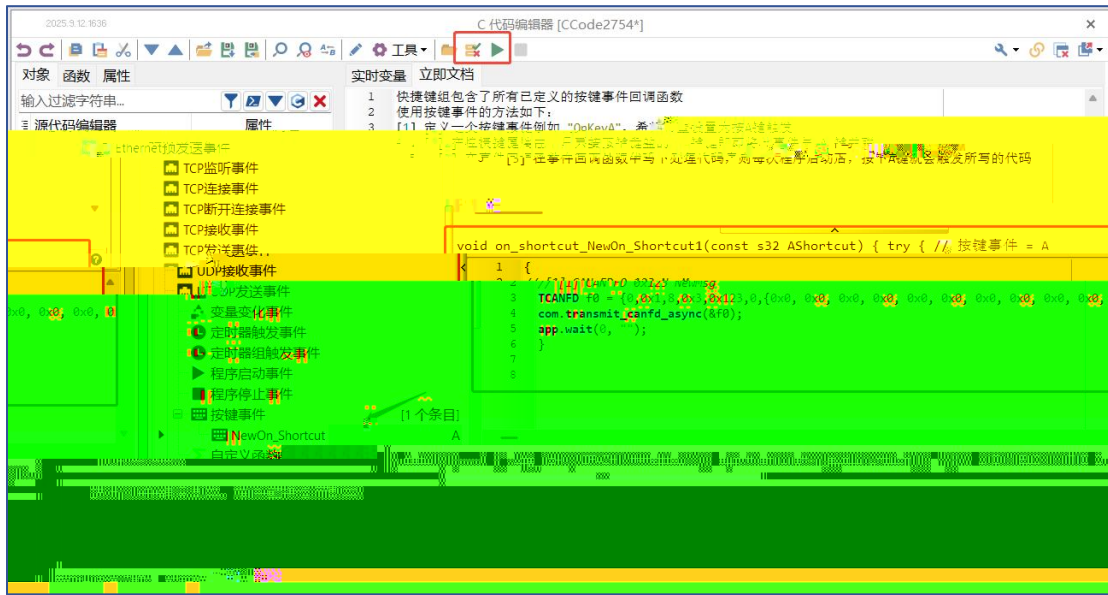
2025.3.12.1636

C 代码编辑器 [CCode2754*]

工具

对象 函数 属性

输入过滤字符串...

源代码编辑器

属性

实时变量 立即文档

1 快捷键组包含了所有已定义的按键事件回调函数
2 使用按键事件的方法如下：
3 [1] 定义一个按键事件例如 "OnKeyA"，

[5] 在事件回调函数中写下如下代码，则每次程序启动后，按下A键就会触发所写的代码

Ethernet报文接收事件

TCP监听事件
TCP连接事件
TCP断开连接事件
TCP接收事件
TCP发送事件
UDP接收事件
UDP发送事件
变量变化事件
定时器触发事件
定时器组触发事件
程序启动事件
程序停止事件
按键事件 [1 个条目]
NewOn_Shortcut A
自定义函数

void on_shortcut_NewOn_Shortcut1(const s32 AShortcut) { try { // 按键事件 = A

1 {
2
3 TCANFD f0 = {0,0x1,0,0x3,0x123,0,{0x0, 0x0, 0x0, 0x0, 0x0, 0x0, 0x0, 0x0, 0x0, 0x0,
4 com.transmit_canfd_async(&f0);
5 app.wait(0, "");
6 }
7
8

x0, 0x0, 0x0, 0